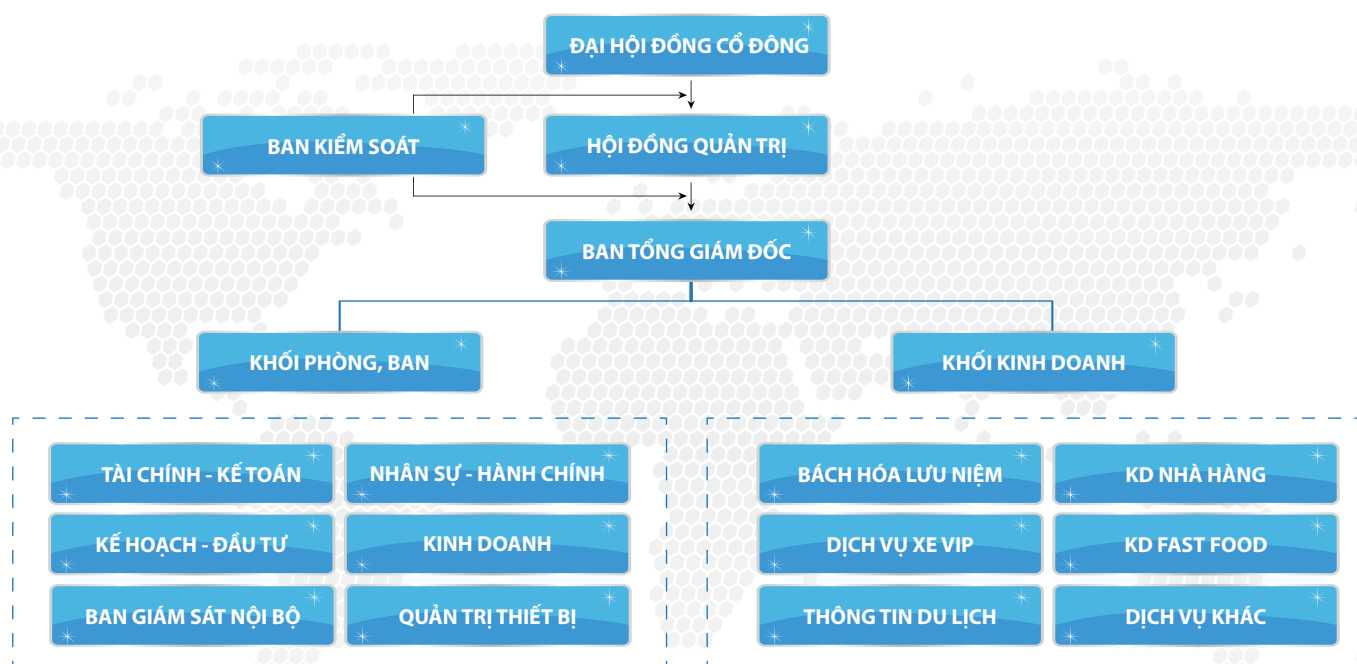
ĐẠI HỘI ĐỒNG CỔ ĐÔNG

BAN KIỂM SOÁT

HỘI ĐỒNG QUẢN TRỊ

BAN TỔNG GIÁM ĐỐC

KHỐI PHÒNG, BAN

KHỐI KINH DOANH

TÀI CHÍNH - KẾ TOÁN

NHÂN SỰ - HÀNH CHÍNH

KẾ HOẠCH - ĐẦU TƯ

KINH DOANH

BAN GIÁM SÁT NỘI BỘ

QUẢN TRỊ THIẾT BỊ

BÁCH HÓA LƯU NIỆM

KD NHÀ HÀNG

DỊCH VỤ XE VIP

KD FAST FOOD

THÔNG TIN DU LỊCH

DỊCH VỤ KHÁC